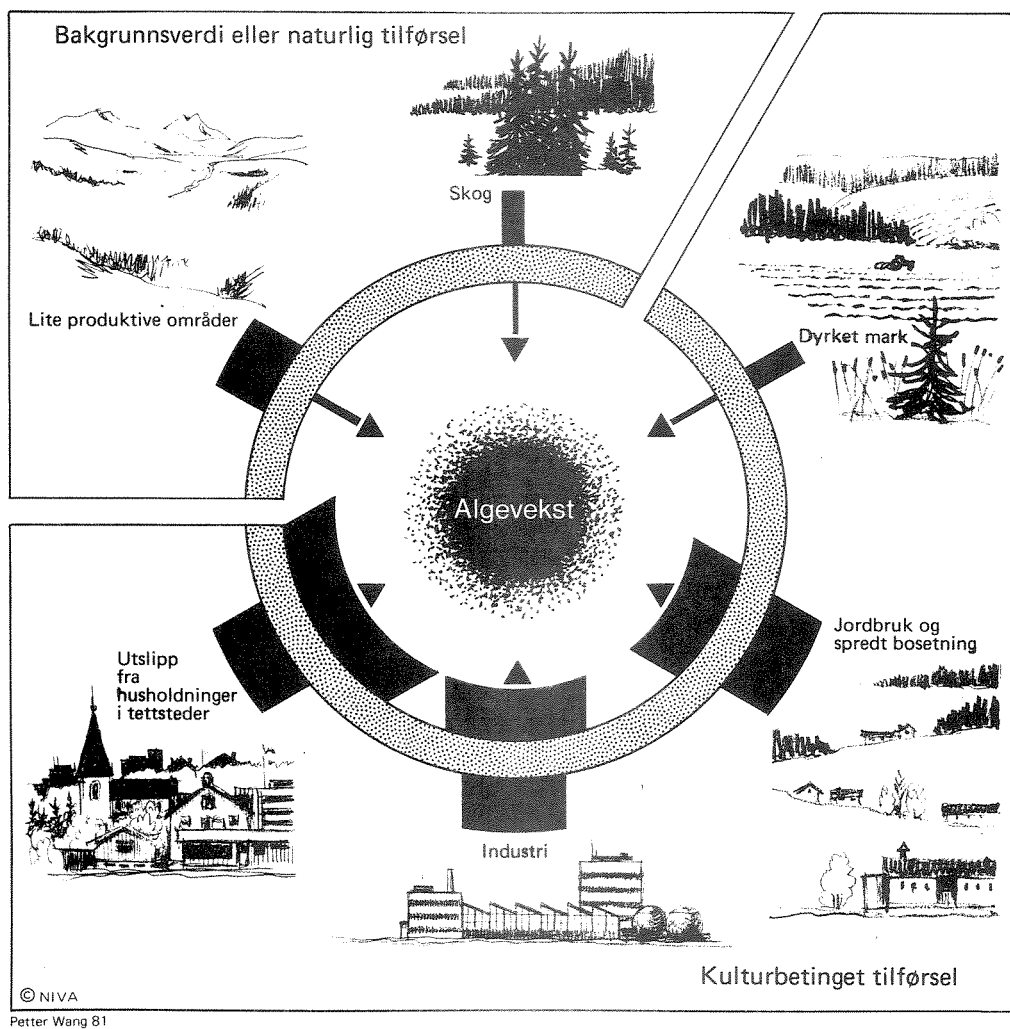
Bakgrunnsverdi eller naturlig tilførsel

Skog

Lite produktive områder

Dyrket mark

Algevekst

Utslipp fra husholdninger i tettsteder

Jordbruk og spredt bosetning

Industri

Kulturbetinget tilførsel

© NIVA

Petter Wang 81